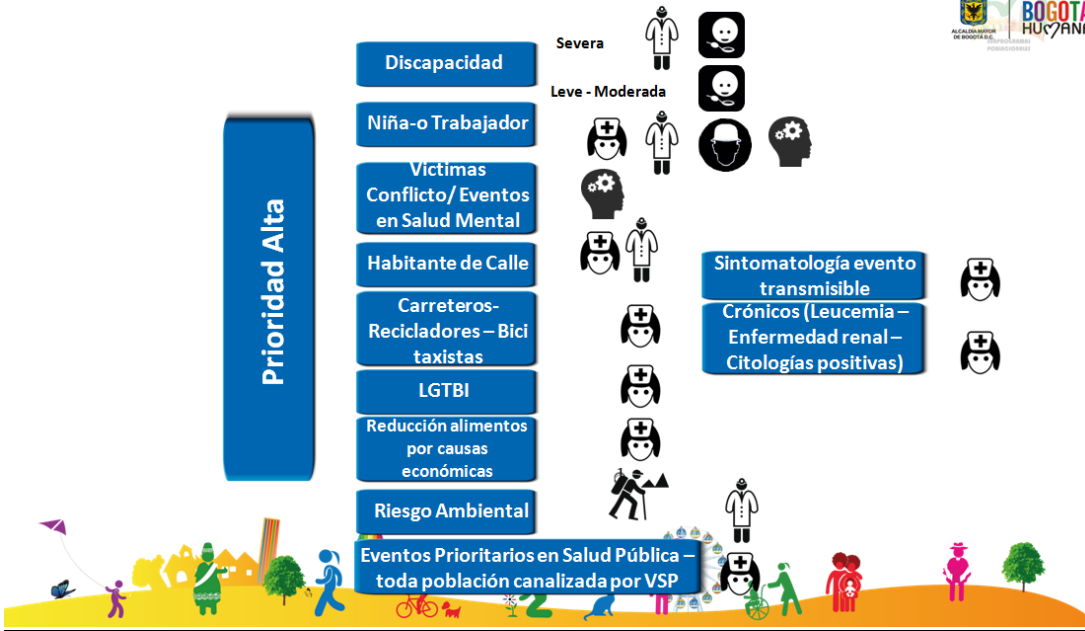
ALCALDIA MAYOR DE BOGOTÁ D.C.

BOGOTÁ HUMANA

Prioridad Alta

Discapacidad

Severa

Leve - Moderada

Niña-o Trabajador

Victimas Conflicto/ Eventos en Salud Mental

Habitante de Calle

Carreteros- Recicladores – Bici taxistas

LGTBI

Reducción alimentos por causas económicas

Riesgo Ambiental

Eventos Prioritarios en Salud Pública – toda población canalizada por VSP

Sintomatología evento transmisible

Crónicos (Leucemia – Enfermedad renal – Citologías positivas)